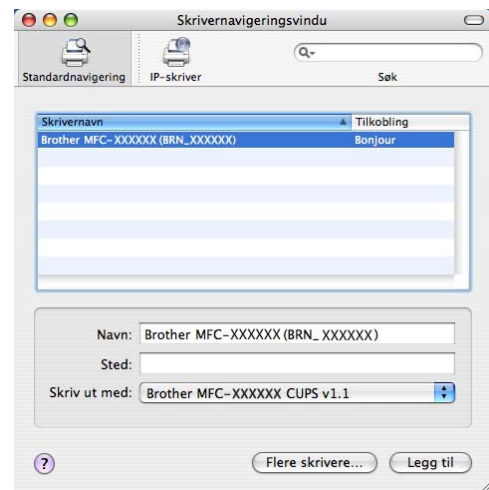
Skrivernavigeringsvindu

Standardnavigering
IP-skriver
Søk

| Skrivernavn | Tilkobling |
|---|---|
| Brother MFC-XXXXXX (BRN_XXXXXX) | Bonjour |

Navn: Brother MFC-XXXXXX (BRN_ XXXXXX)
Sted:
Skriv ut med: Brother MFC-XXXXXX CUPS v1.1

?
Flere skrivere...
Legg til